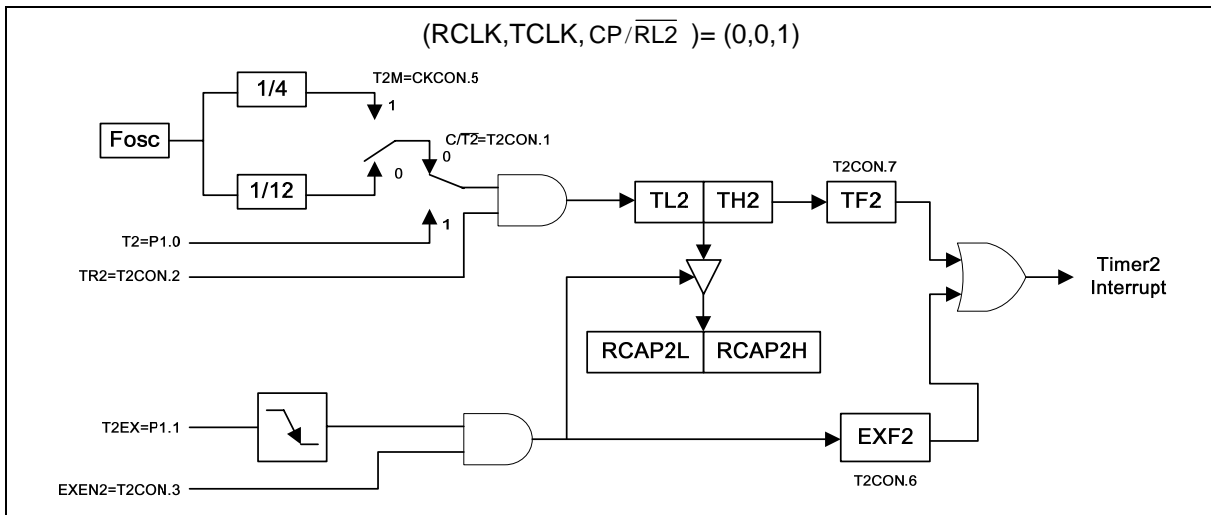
(RCLK,TCLK, $CP/\overline{RL2}$ )= (0,0,1)

1/4

T2M=CKCON.5

1

Fosc

C/$\overline{T2}$=T2CON.1

0

0

1/12

T2CON.7

TL2

TH2

TF2

T2=P1.0

1

TR2=T2CON.2

Timer2 Interrupt

RCAP2L

RCAP2H

T2EX=P1.1

EXF2

EXEN2=T2CON.3

T2CON.6